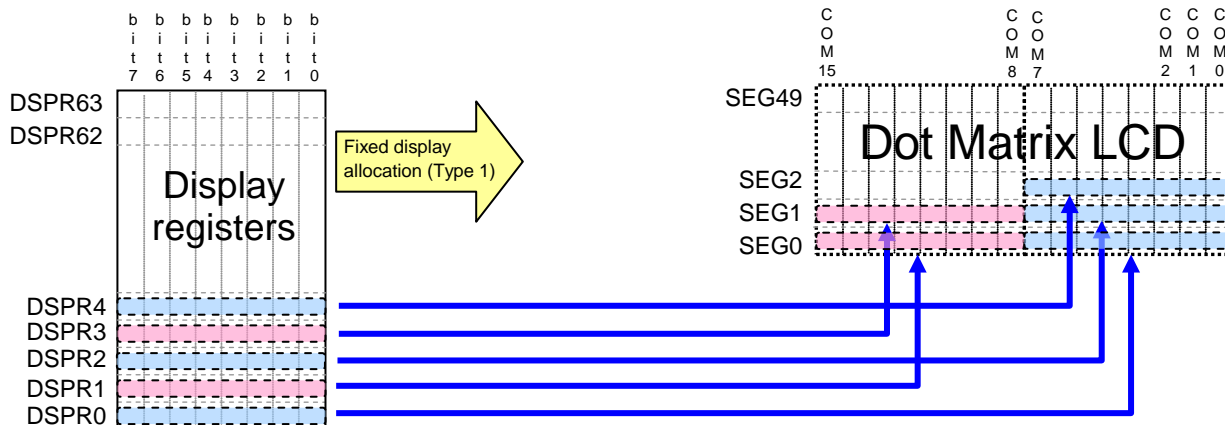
bit7 bit6 bit5 bit4 bit3 bit2 bit1 bit0

DSPR63
DSPR62

Display registers

DSPR4
DSPR3
DSPR2
DSPR1
DSPR0

Fixed display allocation (Type 1)

COM15 COM8 COM7 COM2 COM1 COM0

SEG49

Dot Matrix LCD

SEG2
SEG1
SEG0